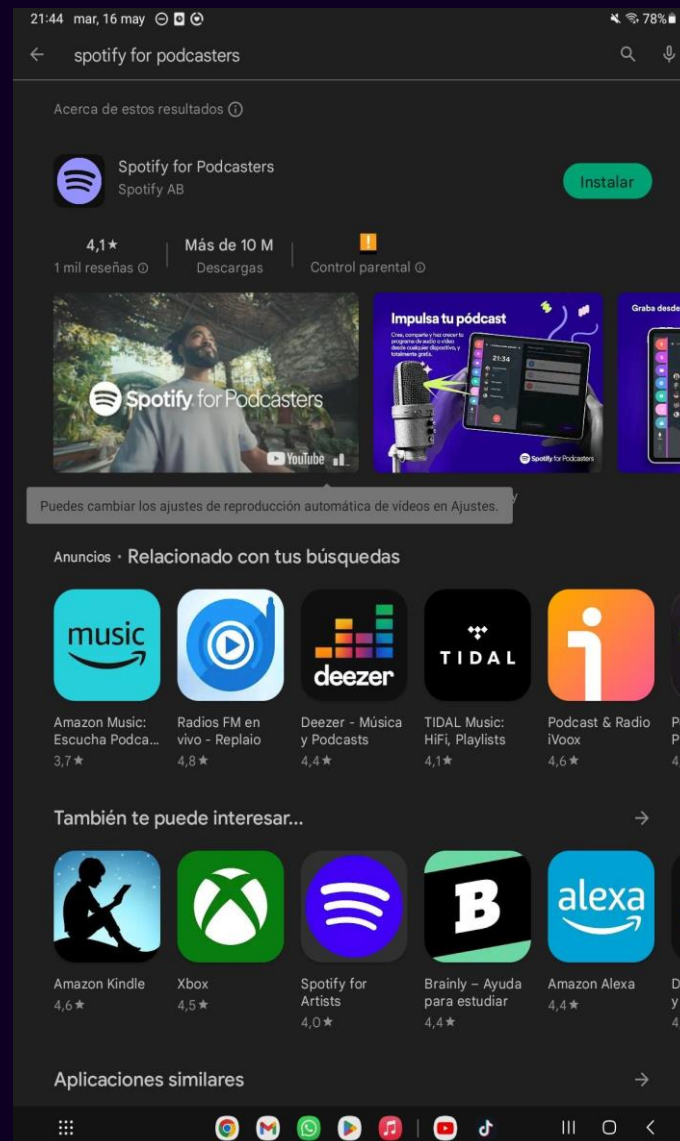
21:44 mar, 16 may

78%

spotify for podcasters

Acerca de estos resultados ⓘ

Spotify for Podcasters
Spotify AB

Instalar

4,1★
1 mil reseñas ⓘ

Más de 10 M
Descargas

Control parental ⓘ

Spotify for Podcasters

YouTube

Impulsa tu pódcast

Crea, comparte y haz crecer tu programa de audio o vídeo desde cualquier dispositivo, y totalmente gratis.

21:34

Spotify for Podcasters

Graba desde

Puedes cambiar los ajustes de reproducción automática de vídeos en Ajustes.

Anuncios · Relacionado con tus búsquedas

music

Amazon Music: Escucha Podca...
3,7★

Radios FM en vivo - Replaio
4,8★

deezer

Deezer - Música y Podcasts
4,4★

TIDAL

TIDAL Music: HiFi, Playlists
4,1★

Podcast & Radio iVoox
4,6★

También te puede interesar...

Amazon Kindle
4,6★

Xbox
4,5★

Spotify for Artists
4,0★

B

Brainly – Ayuda para estudiar
4,4★

alexa

Amazon Alexa
4,4★

Aplicaciones similares